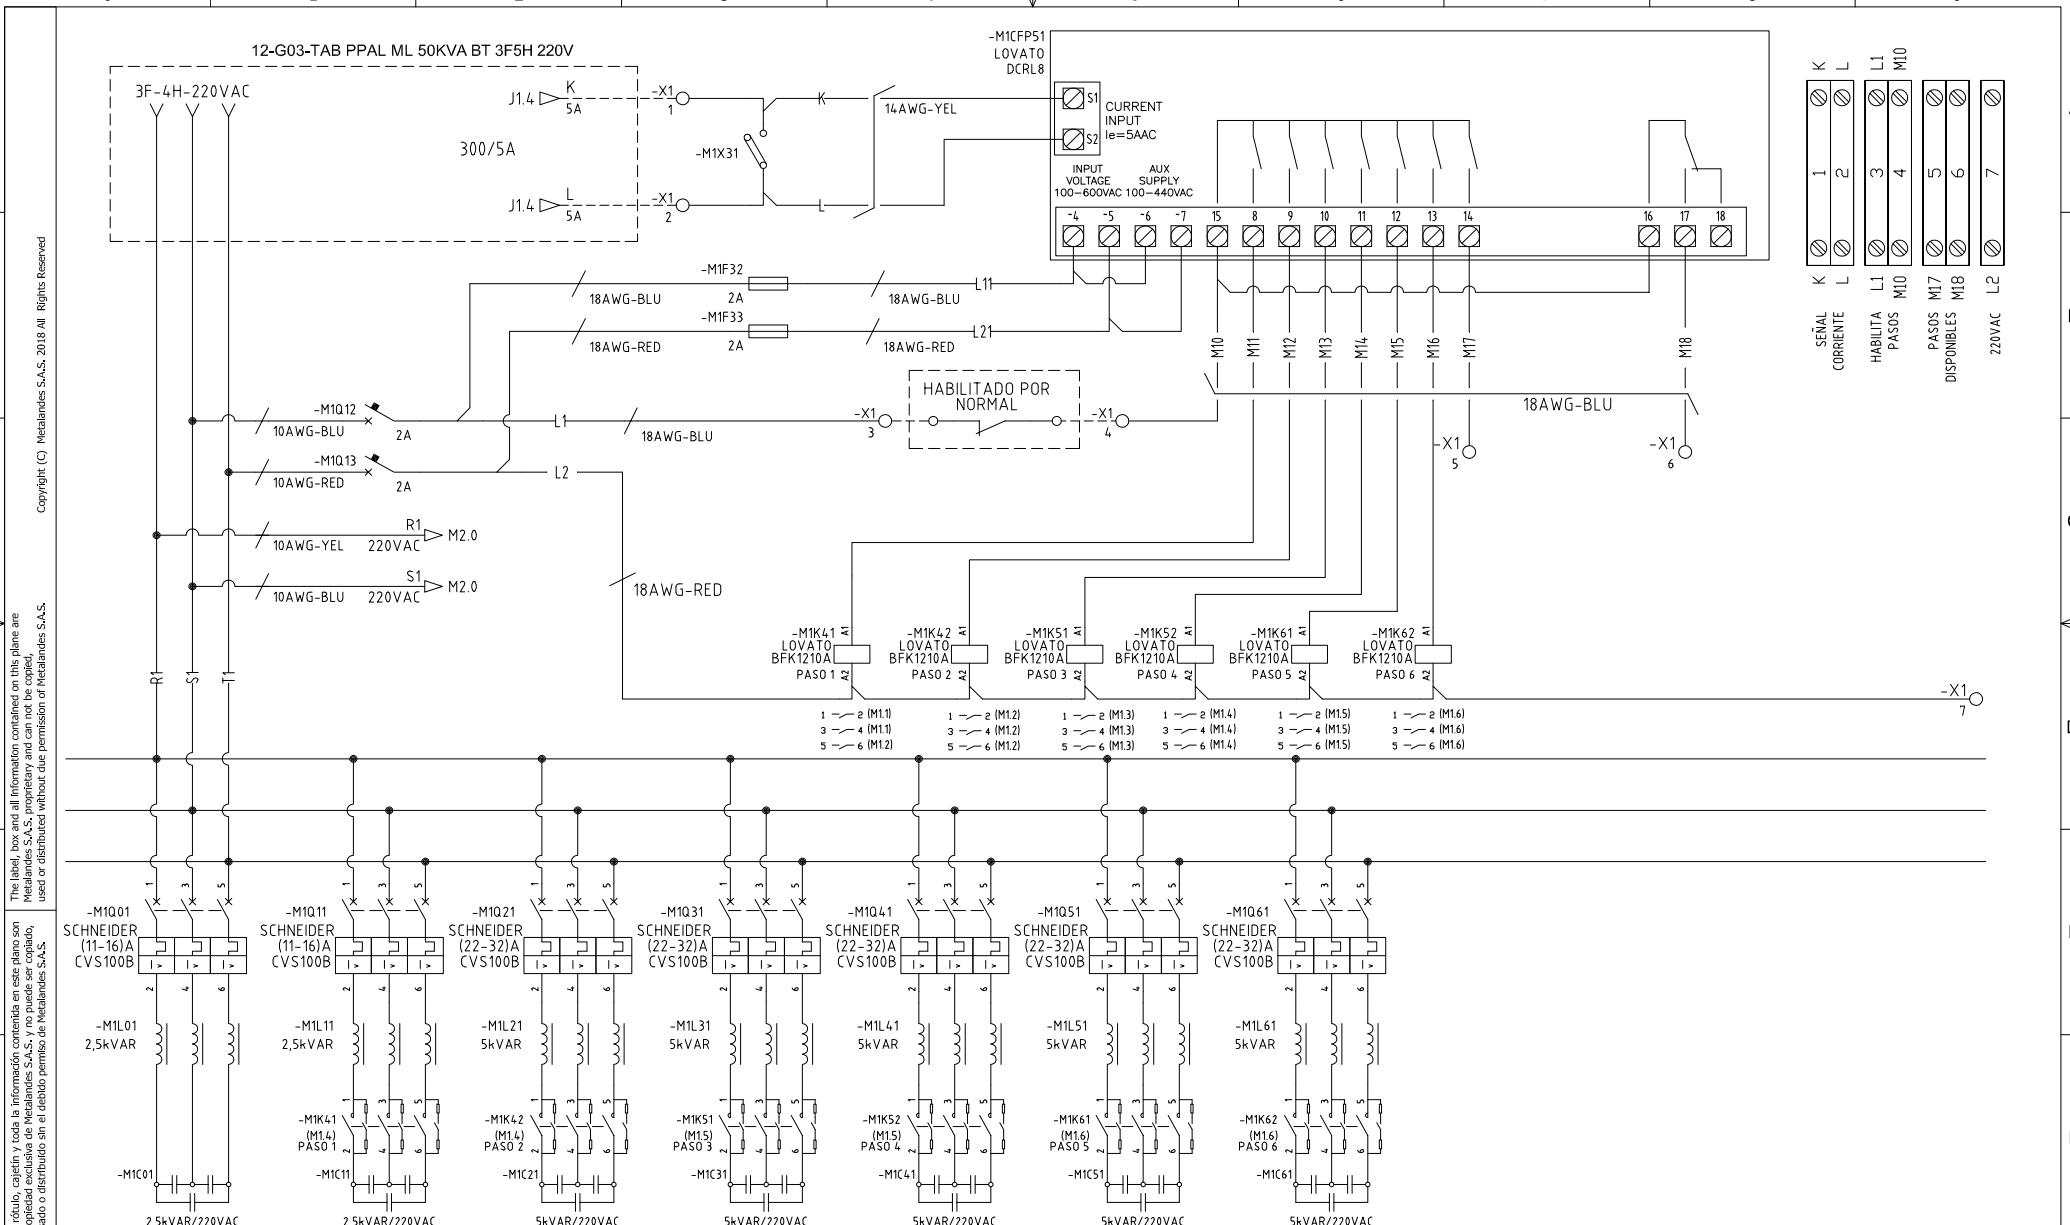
12-G03-TAB PPAL ML 50KVA BT 3F5H 220V

3F-4H-220VAC

300/5A

J1.4 K 5A
-X1 1
J1.4 L 5A
-X1 2
-M1X31
K
L
14AWG-YEL

-M1CFP51
LOVATO
DCRL8
S1
S2
CURRENT INPUT Ie=5AAC
INPUT VOLTAGE 100-600VAC
AUX SUPPLY 100-440VAC
-4 -5 -6 -7 15 8 9 10 11 12 13 14 16 17 18

| K | L | L1 | M10 | | | |
|---|---|---|---|---|---|---|
| 1 | 2 | 3 | 4 | 5 | 6 | 7 |
| K | L | L1 | M10 | M17 | M18 | L2 |

SEÑAL CORRIENTE
HABILITA PASOS
PASOS DISPONIBLES
220VAC

-M1F32
18AWG-BLU 2A 18AWG-BLU L11
-M1F33
18AWG-RED 2A 18AWG-RED L21

M10 M11 M12 M13 M14 M15 M16 M17 M18

-M1Q12
10AWG-BLU 2A
L1
18AWG-BLU
-X1 3
HABILITADO POR NORMAL
-X1 4
18AWG-BLU
-M1Q13
10AWG-RED 2A
L2
-X1 5
-X1 6

R1
10AWG-YEL 220VAC M2.0
S1
10AWG-BLU 220VAC M2.0

18AWG-RED

-M1K41 LOVATO BFK1210A PASO 1 A1 A2
-M1K42 LOVATO BFK1210A PASO 2 A1 A2
-M1K51 LOVATO BFK1210A PASO 3 A1 A2
-M1K52 LOVATO BFK1210A PASO 4 A1 A2
-M1K61 LOVATO BFK1210A PASO 5 A1 A2
-M1K62 LOVATO BFK1210A PASO 6 A1 A2

-X1 7

1 2 (M1.1) 3 4 (M1.1) 5 6 (M1.2)
1 2 (M1.2) 3 4 (M1.2) 5 6 (M1.2)
1 2 (M1.3) 3 4 (M1.3) 5 6 (M1.3)
1 2 (M1.4) 3 4 (M1.4) 5 6 (M1.4)
1 2 (M1.5) 3 4 (M1.5) 5 6 (M1.5)
1 2 (M1.6) 3 4 (M1.6) 5 6 (M1.6)

R1 S1 T1

-M1Q01 SCHNEIDER (11-16)A CVS100B
-M1Q11 SCHNEIDER (11-16)A CVS100B
-M1Q21 SCHNEIDER (22-32)A CVS100B
-M1Q31 SCHNEIDER (22-32)A CVS100B
-M1Q41 SCHNEIDER (22-32)A CVS100B
-M1Q51 SCHNEIDER (22-32)A CVS100B
-M1Q61 SCHNEIDER (22-32)A CVS100B

-M1L01 2,5kVAR
-M1L11 2,5kVAR
-M1L21 5kVAR
-M1L31 5kVAR
-M1L41 5kVAR
-M1L51 5kVAR
-M1L61 5kVAR

-M1K41 (M1.4) PASO 1
-M1K42 (M1.4) PASO 2
-M1K51 (M1.5) PASO 3
-M1K52 (M1.5) PASO 4
-M1K61 (M1.6) PASO 5
-M1K62 (M1.6) PASO 6

-M1C01 2,5kVAR/220VAC
-M1C11 2,5kVAR/220VAC
-M1C21 5kVAR/220VAC
-M1C31 5kVAR/220VAC
-M1C41 5kVAR/220VAC
-M1C51 5kVAR/220VAC
-M1C61 5kVAR/220VAC

Copyright (C) Metalandes S.A.S. 2018 All Rights Reserved

The label, box and all information contained on this plane are Metalandes S.A.S. proprietary and can not be copied, used or distributed without due permission of Metalandes S.A.S.

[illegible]rótulo, cajetín y toda la información contenida en este plano son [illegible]opiedad exclusiva de Metalandes S.A.S. y no puede ser copiado, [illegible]ado o distribuido sin el debido permiso de Metalandes S.A.S.